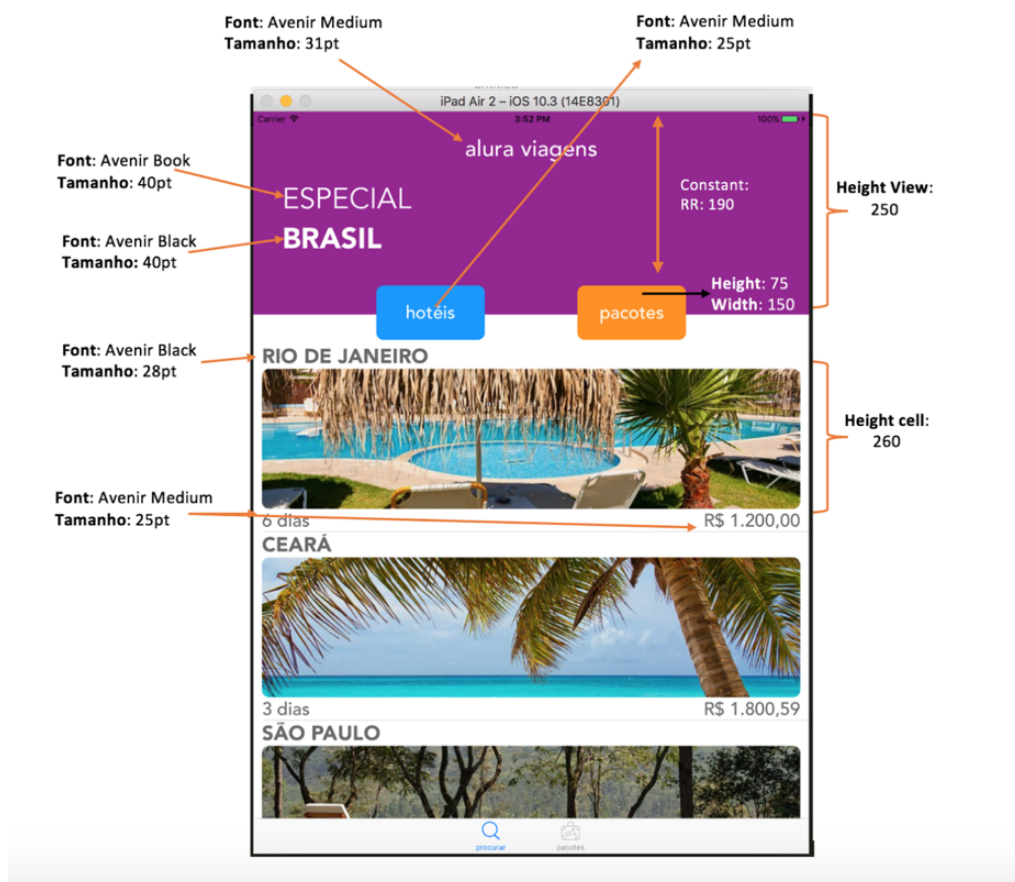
Font: Avenir Medium
Tamanho: 31pt

Font: Avenir Medium
Tamanho: 25pt

iPad Air 2 – iOS 10.3 (14E8301)

Carrier 3:52 PM 100%

alura viagens

Font: Avenir Book
Tamanho: 40pt

ESPECIAL

Font: Avenir Black
Tamanho: 40pt

BRASIL

Constant:
RR: 190

Height View:
250

Height: 75
Width: 150

hotéis

pacotes

Font: Avenir Black
Tamanho: 28pt

RIO DE JANEIRO

Height cell:
260

Font: Avenir Medium
Tamanho: 25pt

6 dias

R$ 1.200,00

CEARÁ

3 dias

R$ 1.800,59

SÃO PAULO

procurar

pacotes